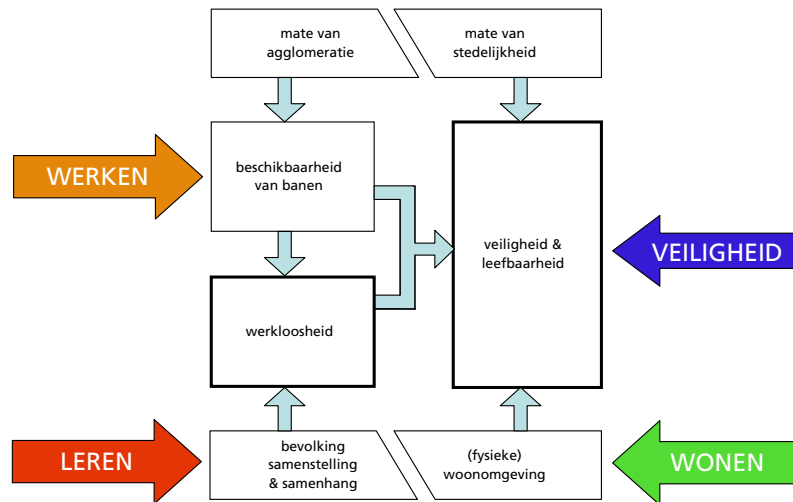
mate van agglomeratie

mate van stedelijkheid

WERKEN

beschikbaarheid van banen

veiligheid & leefbaarheid

VEILIGHEID

werkloosheid

LEREN

bevolking samenstelling & samenhang

(fysieke) woonomgeving

WONEN